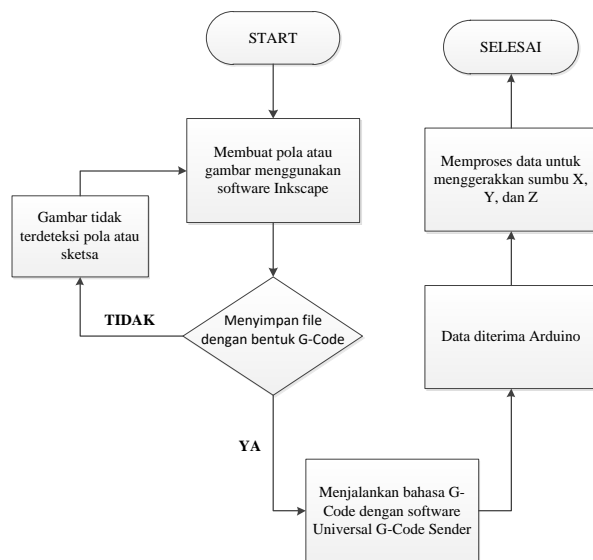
START

Membuat pola atau gambar menggunakan software Inkscape

Gambar tidak terdeteksi pola atau sketsa

TIDAK

Menyimpan file dengan bentuk G-Code

YA

Menjalankan bahasa G-Code dengan software Universal G-Code Sender

Data diterima Arduino

Memproses data untuk menggerakkan sumbu X, Y, dan Z

SELESAI